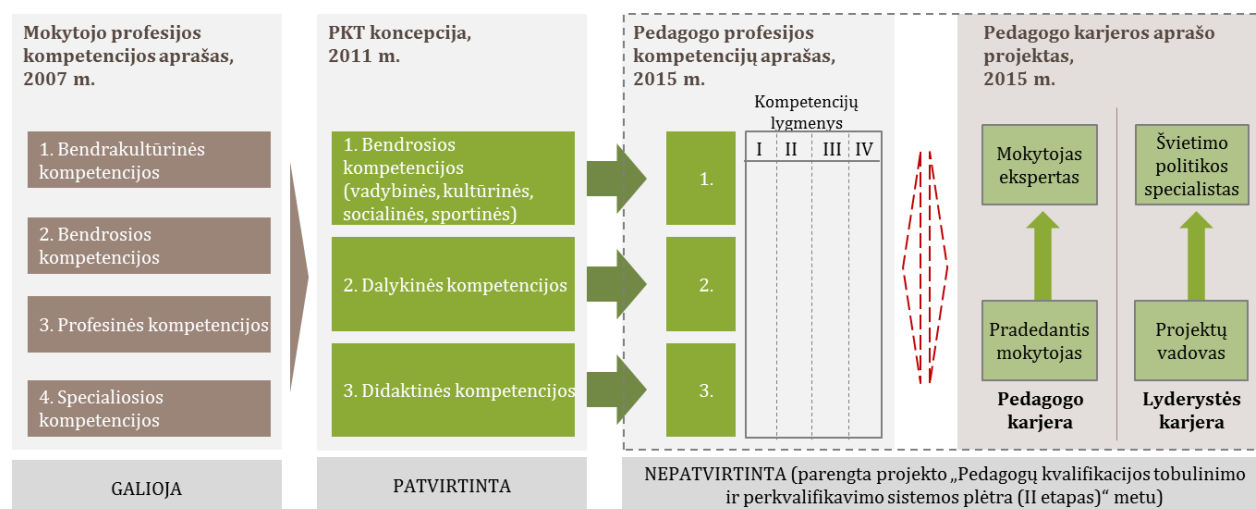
Mokytojo profesijos kompetencijos aprašas, 2007 m.

1. Bendrakultūrinės kompetencijos

2. Bendrosios kompetencijos

3. Profesinės kompetencijos

4. Specialiosios kompetencijos

PKT koncepcija, 2011 m.

1. Bendrosios kompetencijos (vadybinės, kultūrinės, socialinės, sportinės)

2. Dalykinės kompetencijos

3. Didaktinės kompetencijos

Pedagogo profesijos kompetencijų aprašas, 2015 m.

Kompetencijų lygmenys

| I | II | III | IV |
|---|---|---|---|

1.

2.

3.

Pedagogo karjeros aprašo projektas, 2015 m.

Mokytojas ekspertas

Pradedantis mokytojas

Pedagogo karjera

Švietimo politikos specialistas

Projektų vadovas

Lyderystės karjera

GALIOJA

PATVIRTINTA

NEPATVIRTINTA (parengta projekto „Pedagogų kvalifikacijos tobulinimo ir perkvalifikavimo sistemos plėtra (II etapas)“ metu)